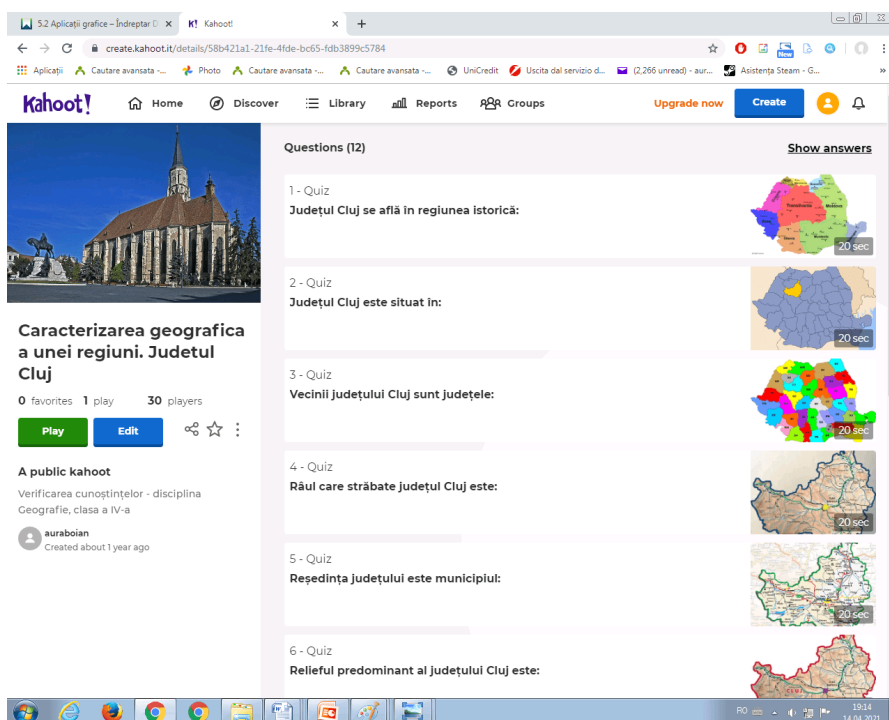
5.2 Aplicații grafice – Îndreptar D ×   K! Kahoot! ×   +

create.kahoot.it/details/58b421a1-21fe-4fde-bc65-fdb3899c5784

Aplicații   Cautare avansata -...   Photo   Cautare avansata -...   Cautare avansata -...   UniCredit   Uscita dal servizio d...   (2,266 unread) - aur...   Asistența Steam - G...

Kahoot!   Home   Discover   Library   Reports   Groups   Upgrade now   Create

Caracterizarea geografica a unei regiuni. Judetul Cluj

0 favorites   1 play   30 players

Play   Edit

A public kahoot

Verificarea cunoștințelor - disciplina Geografie, clasa a IV-a

auraboian
Created about 1 year ago

Questions (12)   Show answers

1 - Quiz
Județul Cluj se află în regiunea istorică:
20 sec

2 - Quiz
Județul Cluj este situat în:
20 sec

3 - Quiz
Vecinii județului Cluj sunt județele:
20 sec

4 - Quiz
Râul care străbate județul Cluj este:
20 sec

5 - Quiz
Reședința județului este municipiul:
20 sec

6 - Quiz
Relieful predominant al județului Cluj este:

RO   19:14   14.04.2021